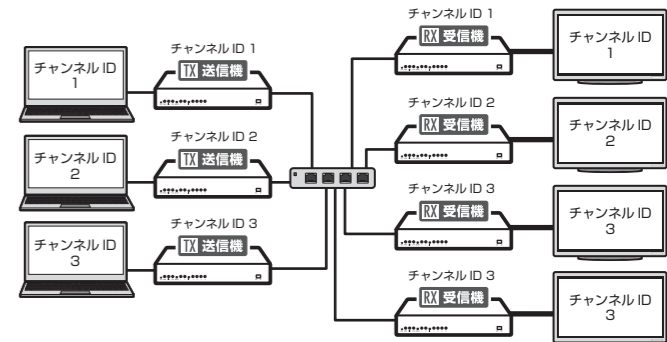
チャンネル ID 1

チャンネル ID 1
TX 送信機

チャンネル ID 2

チャンネル ID 2
TX 送信機

チャンネル ID 3

チャンネル ID 3
TX 送信機

チャンネル ID 1
RX 受信機

チャンネル ID 1

チャンネル ID 2
RX 受信機

チャンネル ID 2

チャンネル ID 3
RX 受信機

チャンネル ID 3

チャンネル ID 3
RX 受信機

チャンネル ID 3